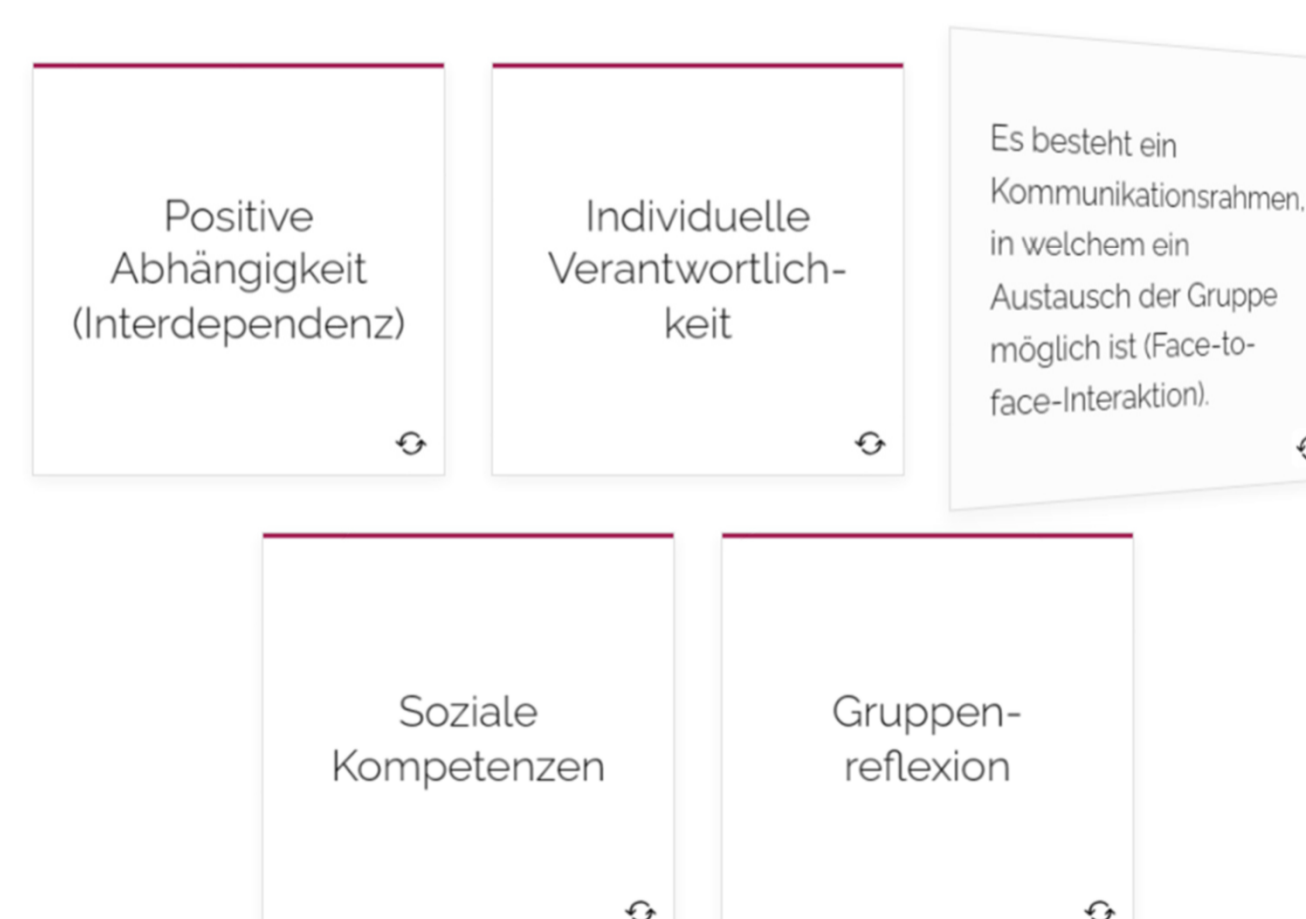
Positive Abhängigkeit (Interdependenz)

Individuelle Verantwortlich-keit

Es besteht ein Kommunikationsrahmen, in welchem ein Austausch der Gruppe möglich ist (Face-to-face-Interaktion).

Soziale Kompetenzen

Gruppen-reflexion